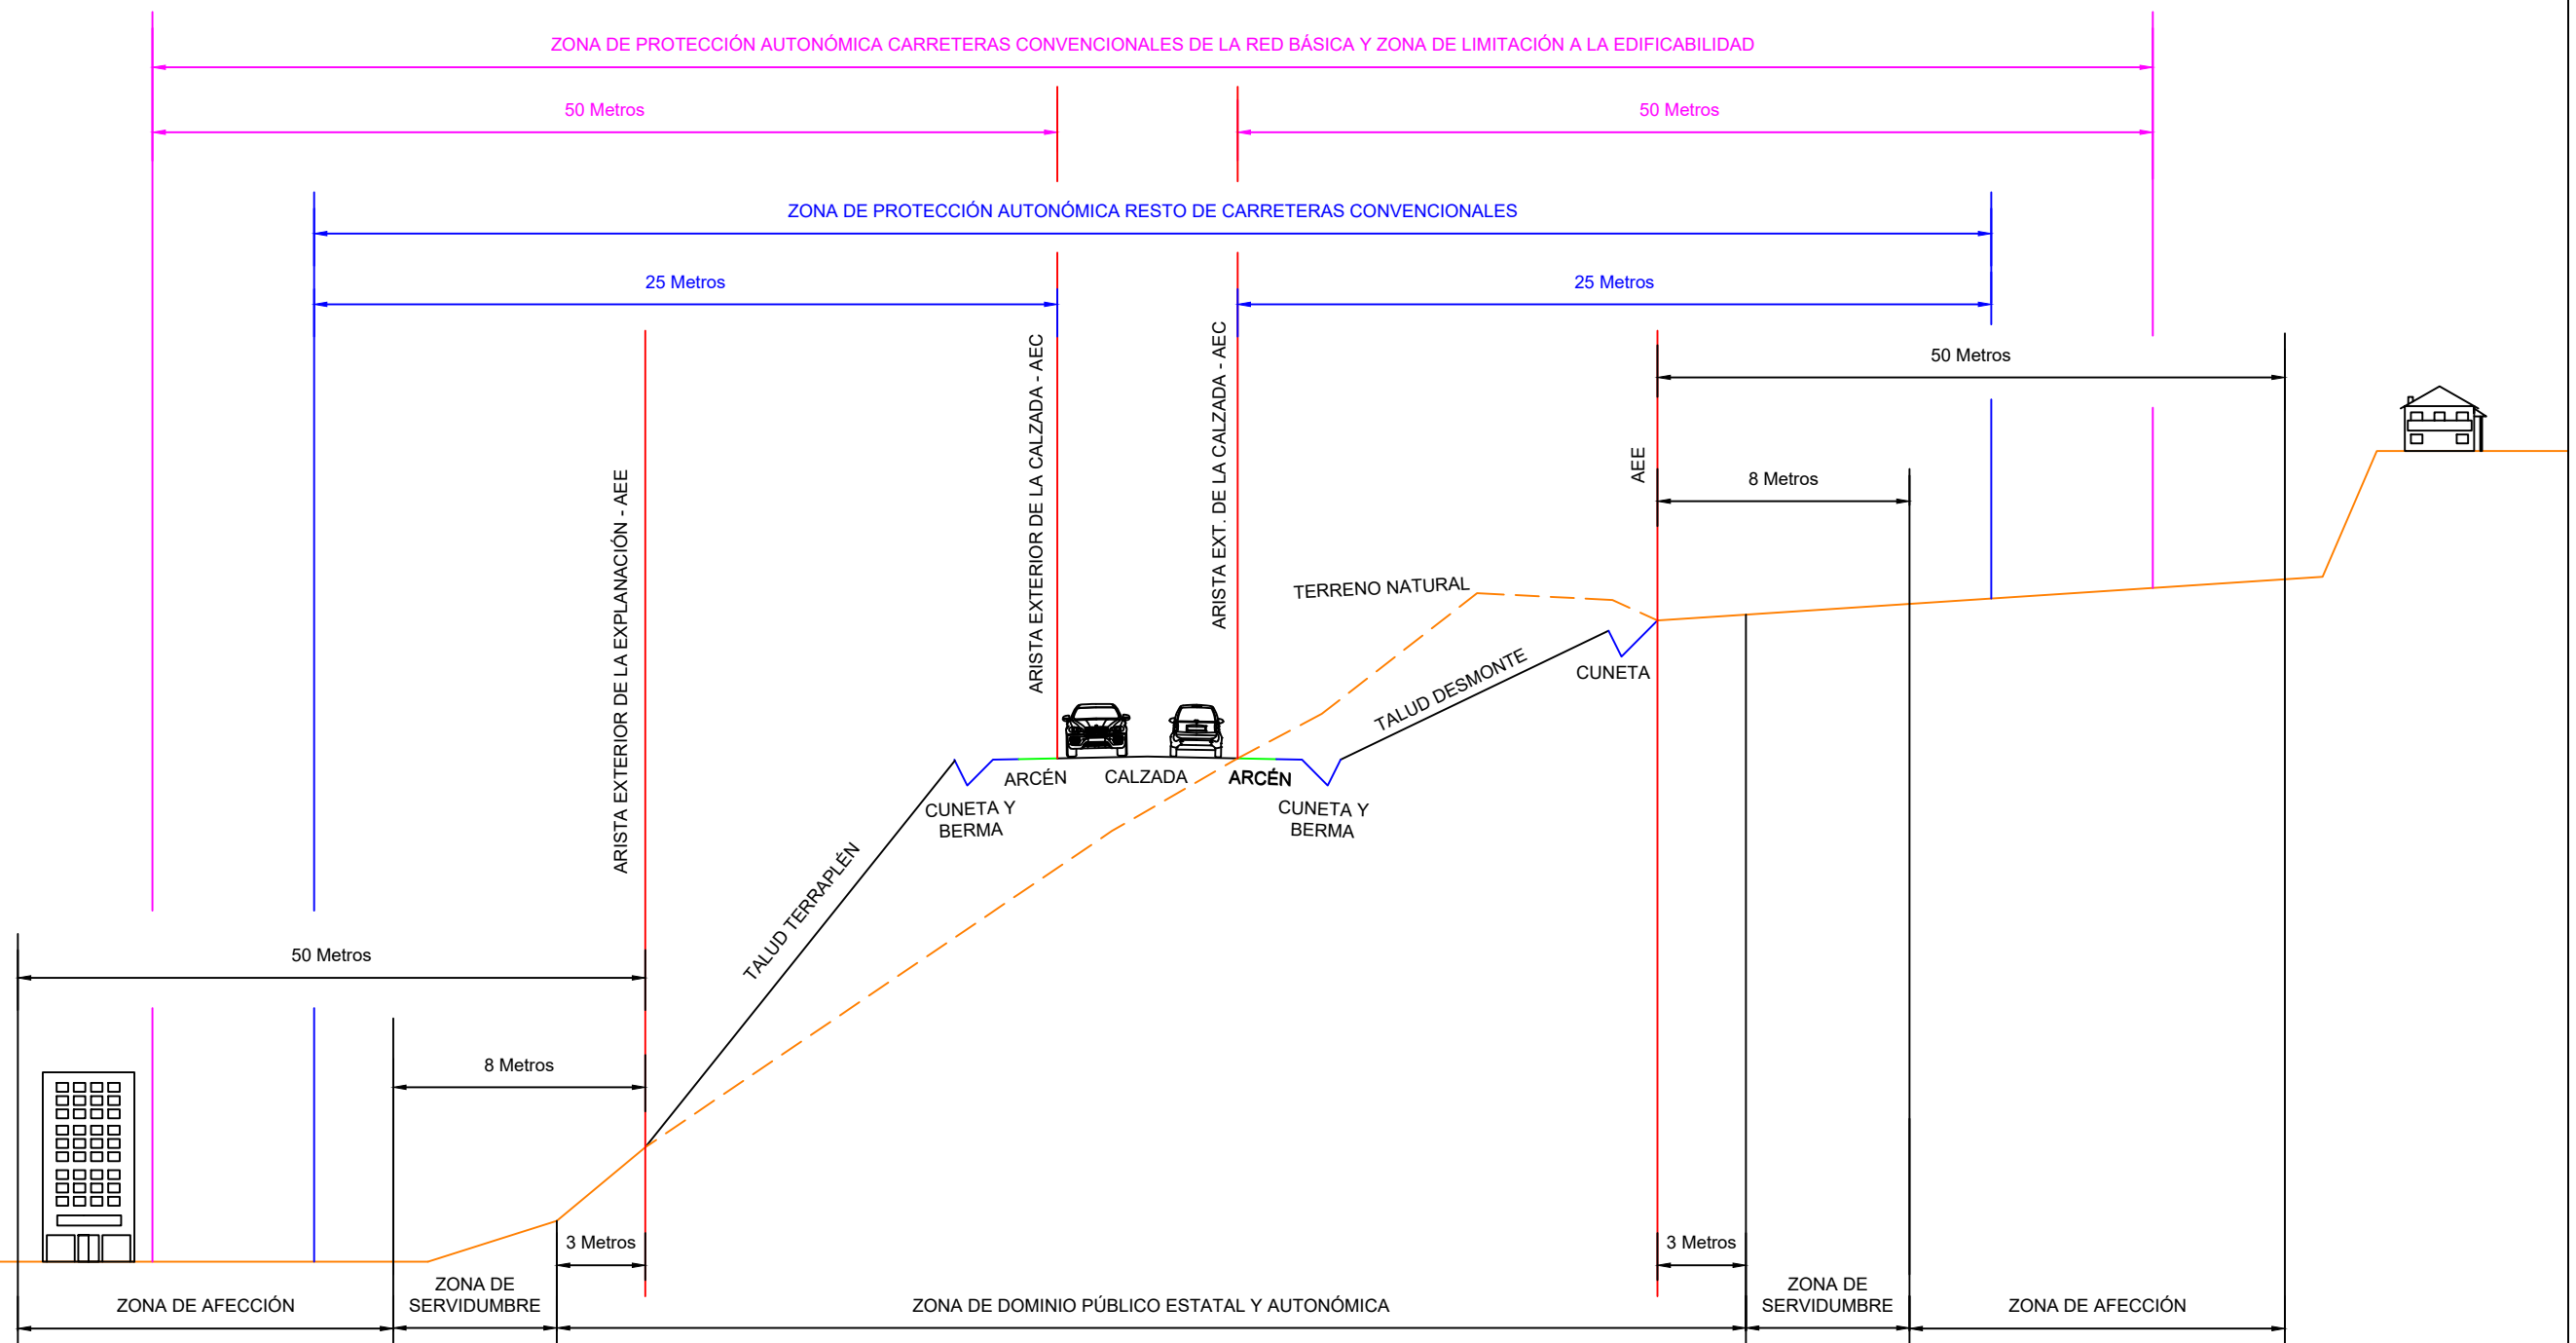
ZONA DE PROTECCIÓN AUTONÓMICA CARRETERAS CONVENCIONALES DE LA RED BÁSICA Y ZONA DE LIMITACIÓN A LA EDIFICABILIDAD

50 Metros

50 Metros

ZONA DE PROTECCIÓN AUTONÓMICA RESTO DE CARRETERAS CONVENCIONALES

25 Metros

25 Metros

50 Metros

ARISTA EXTERIOR DE LA CALZADA - AEC

ARISTA EXT. DE LA CALZADA - AEC

AEE

8 Metros

ARISTA EXTERIOR DE LA EXPLANACIÓN - AEE

TERRENO NATURAL

TALUD DESMONTE

CUNETA

ARCÉN

CALZADA

ARCÉN

CUNETA Y BERMA

CUNETA Y BERMA

TALUD TERRAPLÉN

50 Metros

8 Metros

3 Metros

3 Metros

ZONA DE AFECCIÓN

ZONA DE SERVIDUMBRE

ZONA DE DOMINIO PÚBLICO ESTATAL Y AUTONÓMICA

ZONA DE SERVIDUMBRE

ZONA DE AFECCIÓN